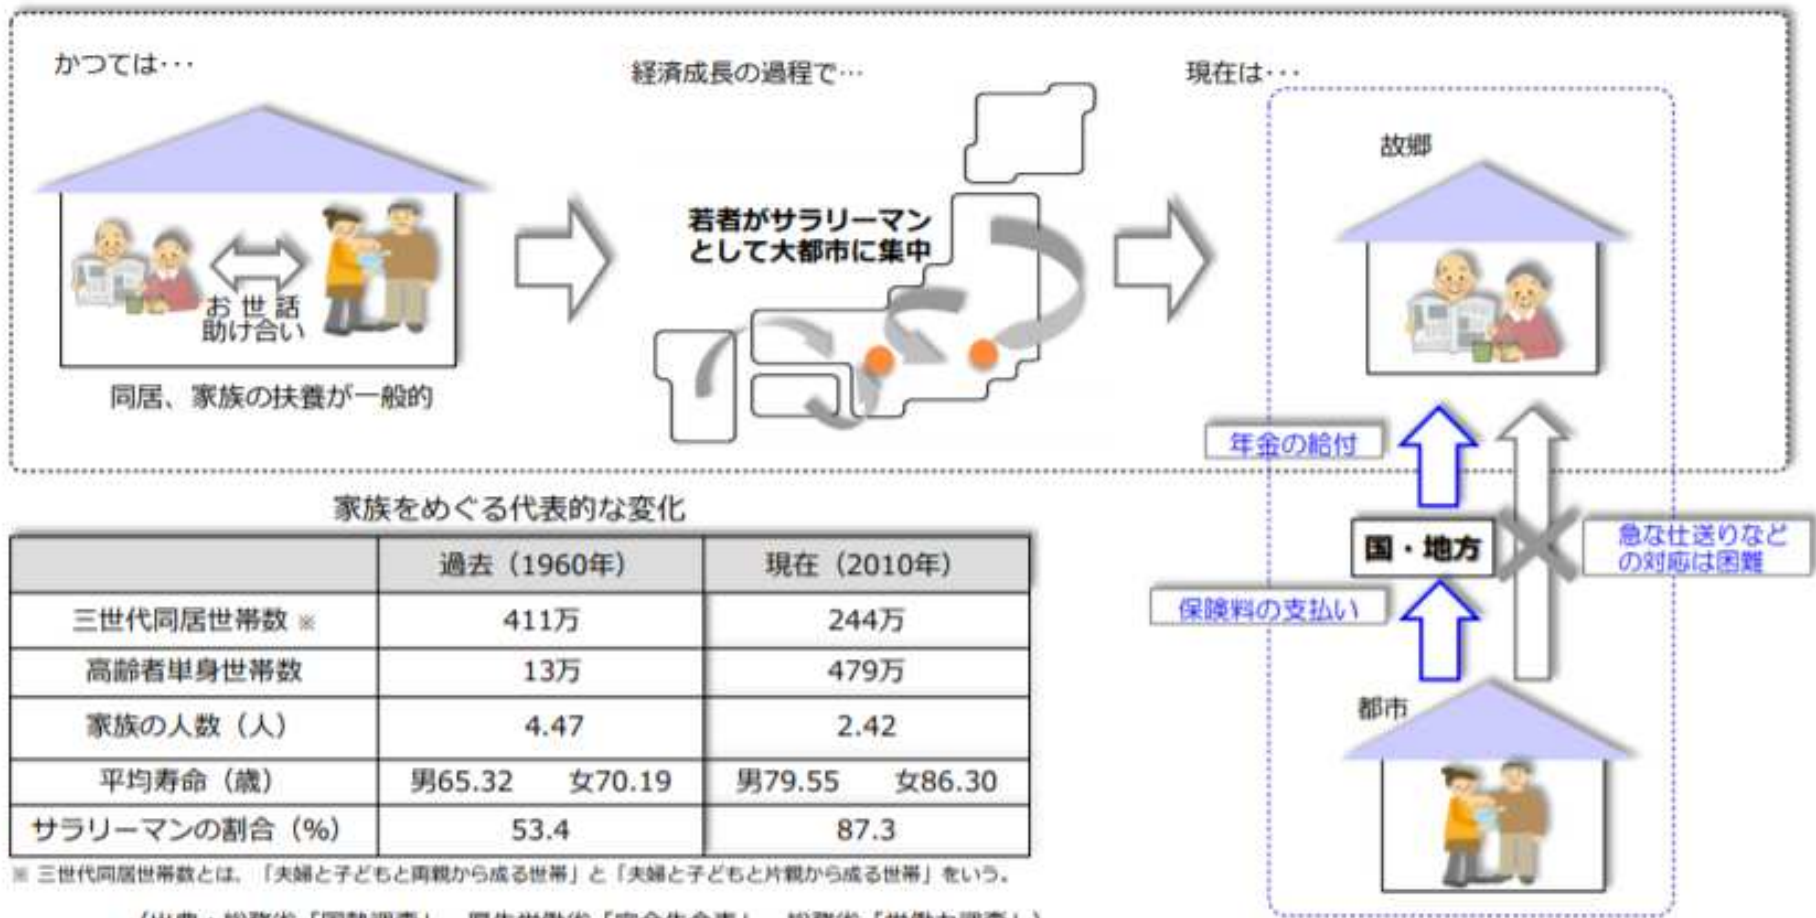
かつては･･･

お世話
助け合い

同居、家族の扶養が一般的

経済成長の過程で･･･

若者がサラリーマンとして大都市に集中

現在は･･･

故郷

年金の給付

国・地方

急な仕送りなどの対応は困難

保険料の支払い

都市

家族をめぐる代表的な変化

| | 過去（1960年） | 現在（2010年） |
|---|---|---|
| 三世代同居世帯数 ※ | 411万 | 244万 |
| 高齢者単身世帯数 | 13万 | 479万 |
| 家族の人数（人） | 4.47 | 2.42 |
| 平均寿命（歳） | 男65.32　女70.19 | 男79.55　女86.30 |
| サラリーマンの割合（%） | 53.4 | 87.3 |

※ 三世代同居世帯数とは、「夫婦と子どもと両親から成る世帯」と「夫婦と子どもと片親から成る世帯」をいう。

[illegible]